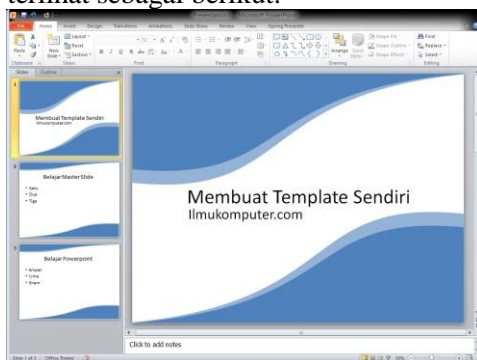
terlihat sebagai berikut.

File Home Insert Design Transitions Animations Slide Show Review View

Layout Reset Section

Paste New Slide

Clipboard Slides Font Paragraph Drawing Editing

Arrange Quick Styles

Shape Fill Shape Outline Shape Effects

Find Replace Select

Slides Outline

1

Membuat Template Sendiri
Ilmukomputer.com

2

Belajar Master Slide
• Satu
• Dua
• Tiga

3

Belajar Powerpoint
• Empat
• Lima
• Enam

Membuat Template Sendiri
Ilmukomputer.com

Click to add notes

Slide 1 of 3 "Office Theme"